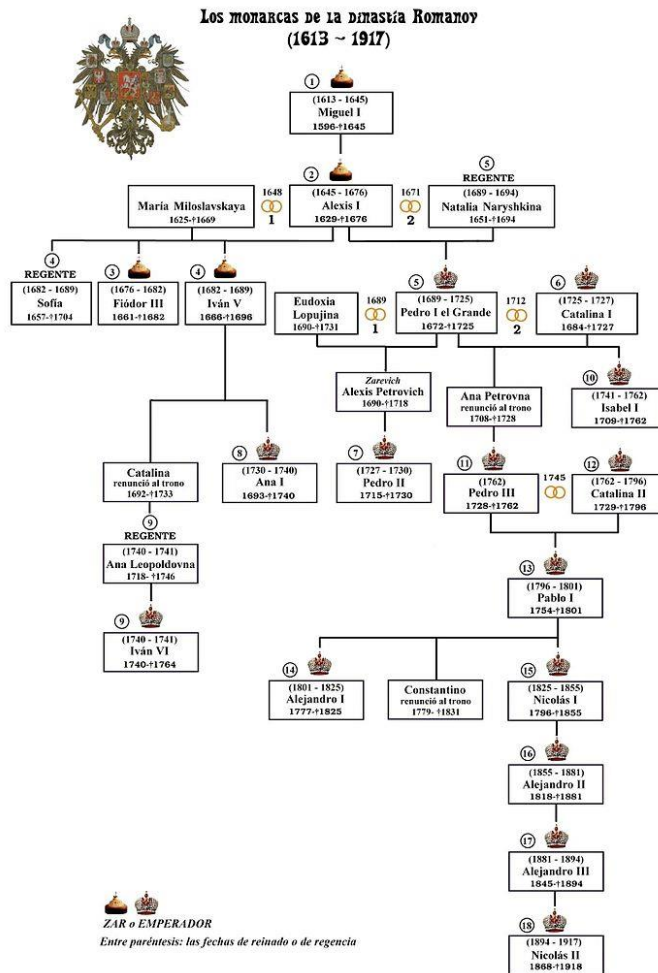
Los monarcas de la dinastía Romanov
(1613 ~ 1917)

①
(1613 - 1645)
Miguel I
1596-†1645

②
(1645 - 1676)
Alexis I
1629-†1676

María Miloslavskaya
1625-†1669

1648
1

1671
2

⑤
REGENTE
(1689 - 1694)
Natalia Naryshkina
1651-†1694

④
REGENTE
(1682 - 1689)
Sofía
1657-†1704

③
(1676 - 1682)
Fiódor III
1661-†1682

④
(1682 - 1689)
Iván V
1666-†1696

Eudoxia Lopujina
1690-†1731

1689
1

⑤
(1689 - 1725)
Pedro I el Grande
1672-†1725

1712
2

⑥
(1725 - 1727)
Catalina I
1684-†1727

Zarevich
Alexis Petrovich
1690-†1718

Ana Petrovna
renunció al trono
1708-†1728

⑩
(1741 - 1762)
Isabel I
1709-†1762

⑧
(1730 - 1740)
Ana I
1693-†1740

⑦
(1727 - 1730)
Pedro II
1715-†1730

⑪
(1762)
Pedro III
1728-†1762

1745

⑫
(1762 - 1796)
Catalina II
1729-†1796

Catalina
renunció al trono
1692-†1733

⑨
REGENTE
(1740 - 1741)
Ana Leopoldovna
1718- †1746

⑨
(1740 - 1741)
Iván VI
1740-†1764

⑬
(1796 - 1801)
Pablo I
1754-†1801

⑭
(1801 - 1825)
Alejandro I
1777-†1825

Constantino
renunció al trono
1779- †1831

⑮
(1825 - 1855)
Nicolás I
1796-†1855

⑯
(1855 - 1881)
Alejandro II
1818-†1881

⑰
(1881 - 1894)
Alejandro III
1845-†1894

⑱
(1894 - 1917)
Nicolás II
1868-†1918

ZAR o EMPERADOR
Entre paréntesis: las fechas de reinado o de regencia